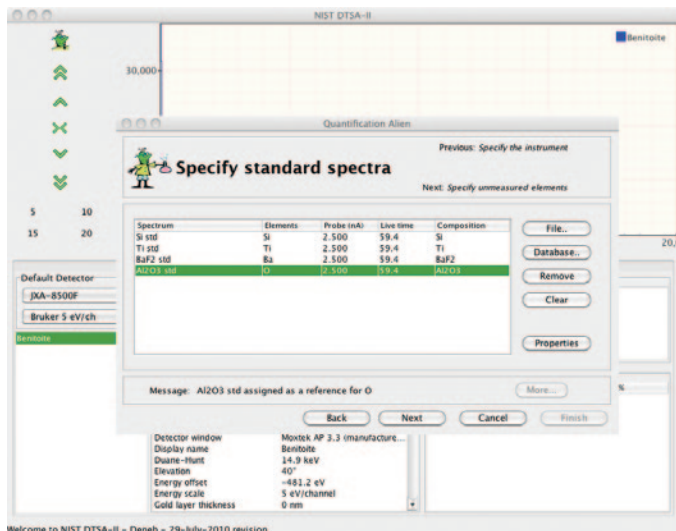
NIST DTSA-II

30,000

Benitoite

5 10
15 20

20,

Default Detector
JXA-8500F
Bruker 5 eV/ch
Benitoite

Quantification Alien

Specify standard spectra

Previous: Specify the instrument

Next: Specify unmeasured elements

| Spectrum | Elements | Probe (nA) | Live time | Composition |
|---|---|---|---|---|
| Si std | Si | 2.500 | 59.4 | Si |
| Ti std | Ti | 2.500 | 59.4 | Ti |
| BaF2 std | Ba | 2.500 | 59.4 | BaF2 |
| Al2O3 std | O | 2.500 | 59.4 | Al2O3 |

File..
Database..
Remove
Clear
Properties

Message: Al2O3 std assigned as a reference for O

More...

Back Next Cancel Finish

| | |
|---|---|
| Detector window | Moxtek AP 3.3 (manufacture... |
| Display name | Benitoite |
| Duane-Hunt | 14.9 keV |
| Elevation | 40° |
| Energy offset | -481.2 eV |
| Energy scale | 5 eV/channel |
| Gold layer thickness | 0 nm |

Welcome to NIST DTSA-II - Deneb - 29-July-2010 revision